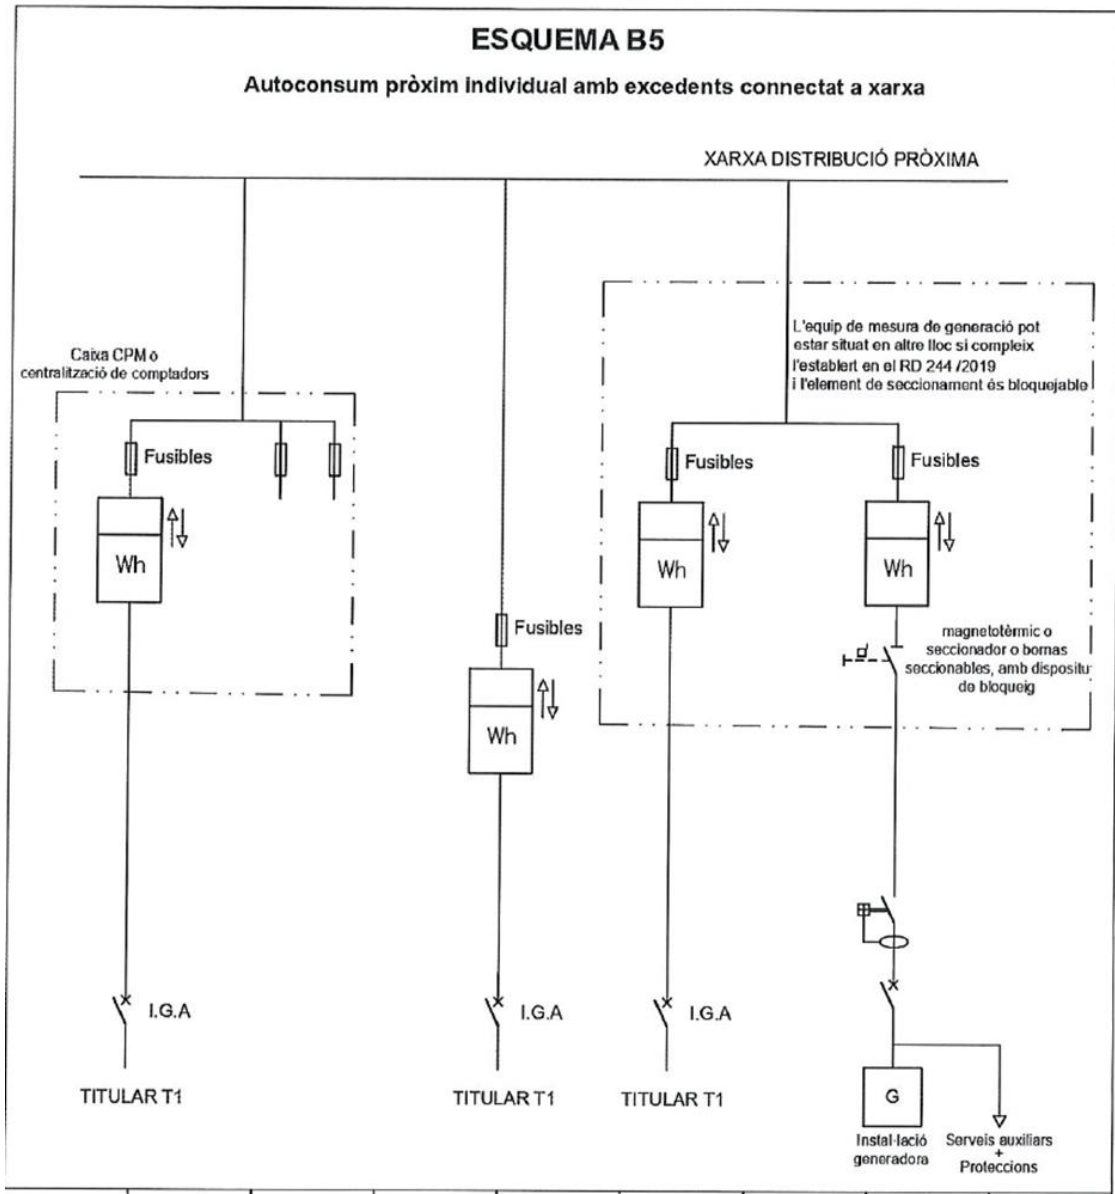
ESQUEMA B5

Autoconsum pròxim individual amb excedents connectat a xarxa

XARXA DISTRIBUCIÓ PRÒXIMA

Caixa CPM o centralització de comptadors

Fusibles

Wh

L'equip de mesura de generació pot estar situat en altre lloc si compleix l'establert en el RD 244 /2019 i l'element de seccionament és bloquejable

Fusibles

Fusibles

Wh

Wh

Fusibles

Wh

magnetotèrmic o seccionador o bornas seccionables, amb dispositu de bloqueig

I.G.A

I.G.A

I.G.A

TITULAR T1

TITULAR T1

TITULAR T1

G

Instal·lació generadora

Serveis auxiliars + Proteccions